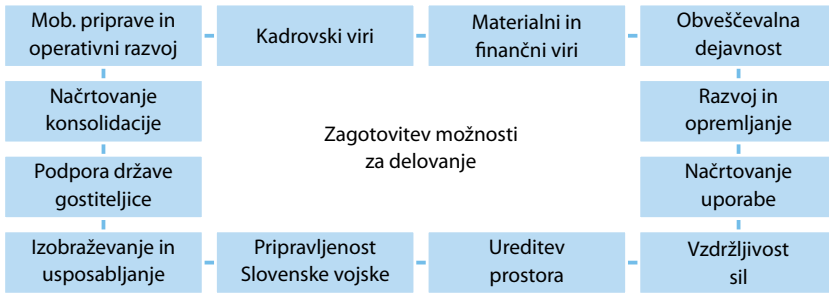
Mob. priprave in operativni razvoj

Kadrovski viri

Materialni in finančni viri

Obveščevalna dejavnost

Načrtovanje konsolidacije

Zagotovitev možnosti za delovanje

Razvoj in opremljanje

Podpora države gostiteljice

Načrtovanje uporabe

Izobraževanje in usposabljanje

Pripravljenost Slovenske vojske

Ureditev prostora

Vzdržljivost sil